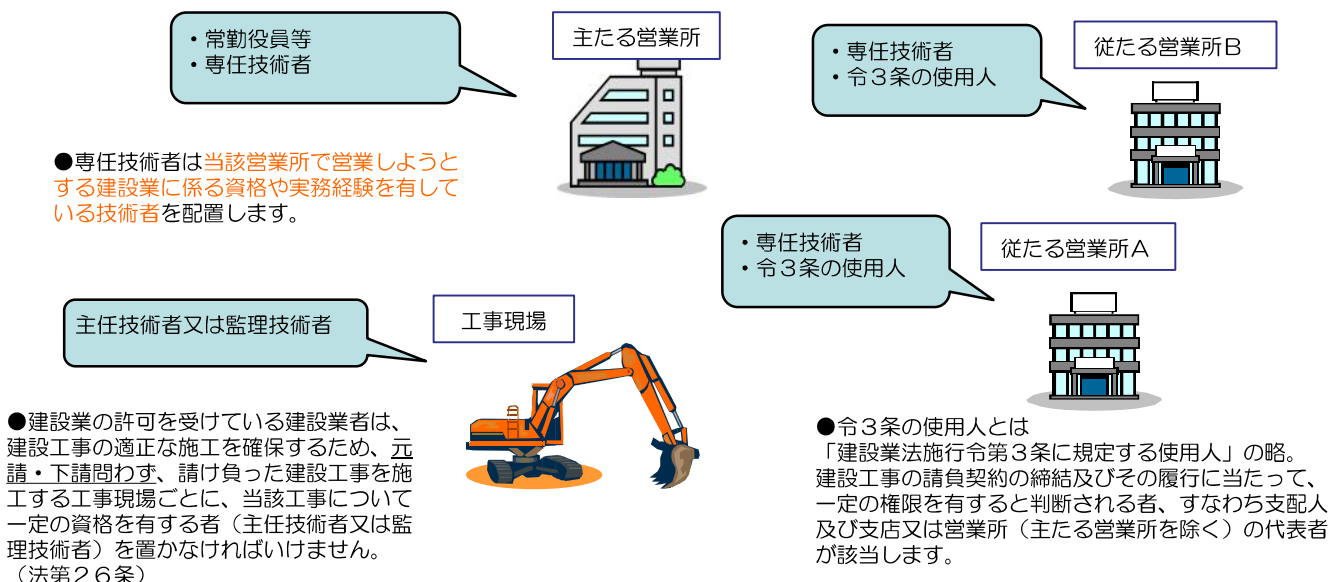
・常勤役員等
・専任技術者

主たる営業所

・専任技術者
・令３条の使用人

従たる営業所Ｂ

●専任技術者は当該営業所で営業しようとする建設業に係る資格や実務経験を有している技術者を配置します。

・専任技術者
・令３条の使用人

従たる営業所Ａ

主任技術者又は監理技術者

工事現場

●建設業の許可を受けている建設業者は、建設工事の適正な施工を確保するため、元請・下請問わず、請け負った建設工事を施工する工事現場ごとに、当該工事について一定の資格を有する者（主任技術者又は監理技術者）を置かなければいけません。（法第２６条）

●令３条の使用人とは
「建設業法施行令第３条に規定する使用人」の略。
建設工事の請負契約の締結及びその履行に当たって、一定の権限を有すると判断される者、すなわち支配人及び支店又は営業所（主たる営業所を除く）の代表者が該当します。